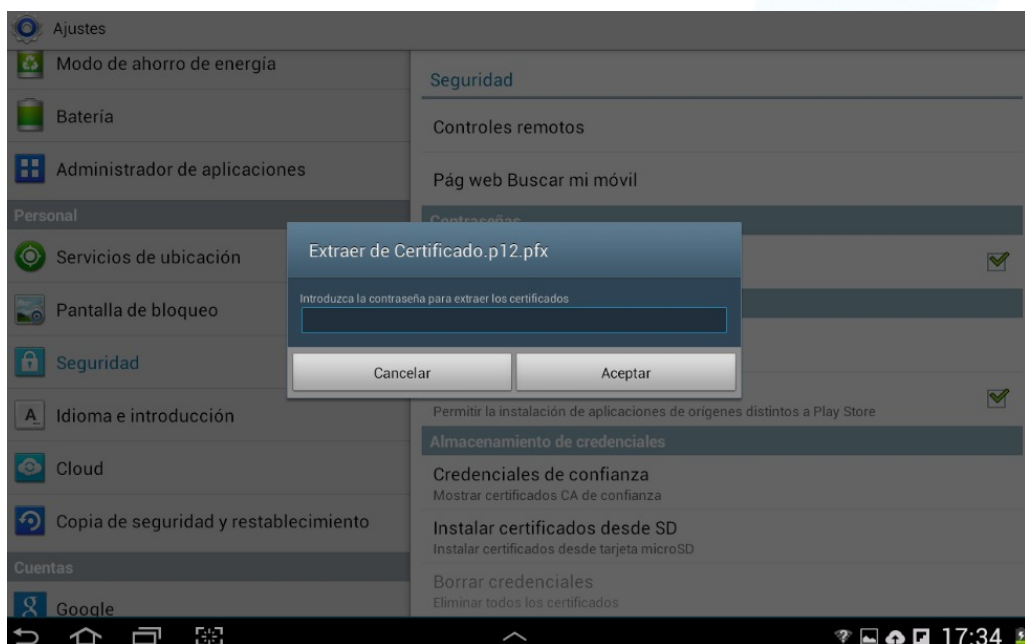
Ajustes

Modo de ahorro de energía

Batería

Administrador de aplicaciones

Personal

Servicios de ubicación

Pantalla de bloqueo

Seguridad

Idioma e introducción

Cloud

Copia de seguridad y restablecimiento

Cuentas

Google

Seguridad

Controles remotos

Pág web Buscar mi móvil

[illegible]

Permitir la instalación de aplicaciones de orígenes distintos a Play Store

Almacenamiento de credenciales

Credenciales de confianza
Mostrar certificados CA de confianza

Instalar certificados desde SD
Instalar certificados desde tarjeta microSD

Borrar credenciales
Eliminar todos los certificados

Extraer de Certificado.p12.pfx

Introduzca la contraseña para extraer los certificados

Cancelar

Aceptar

17:34